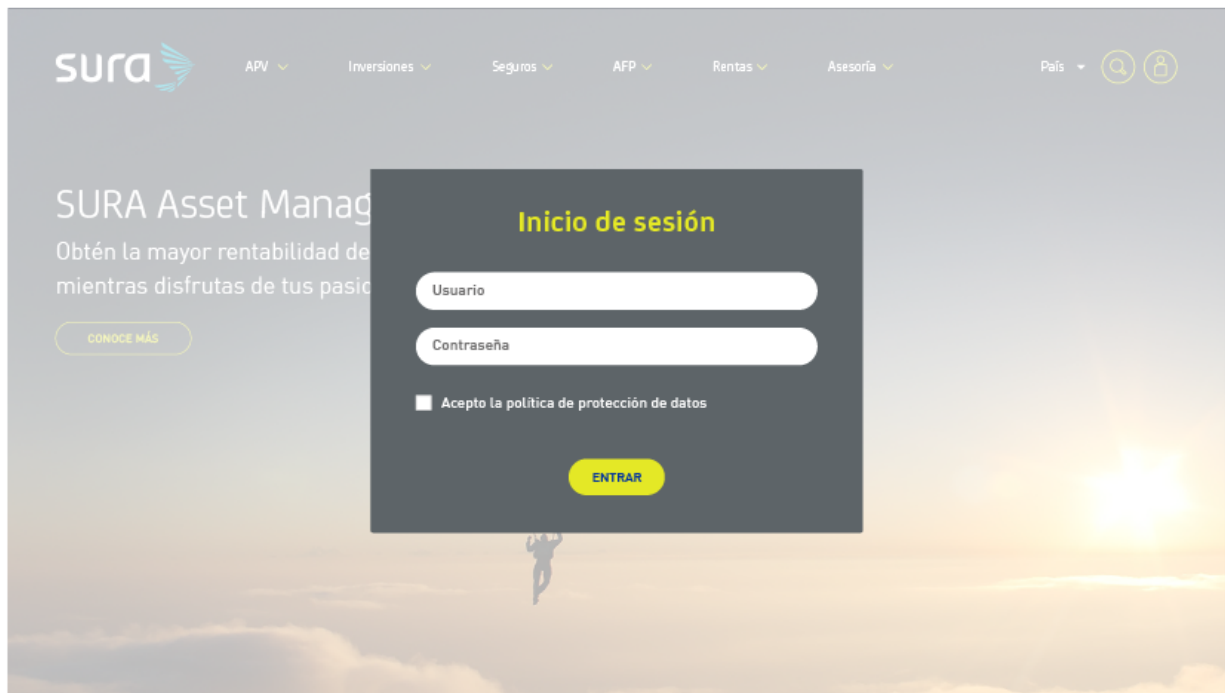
sura

APV Inversiones Seguros AFP Rentas Asesoría

País

SURA Asset Manag

Obtén la mayor rentabilidad de

mientras disfrutas de tus pasic

CONOCE MÁS

Inicio de sesión

Usuario

Contraseña

Acepto la política de protección de datos

ENTRAR